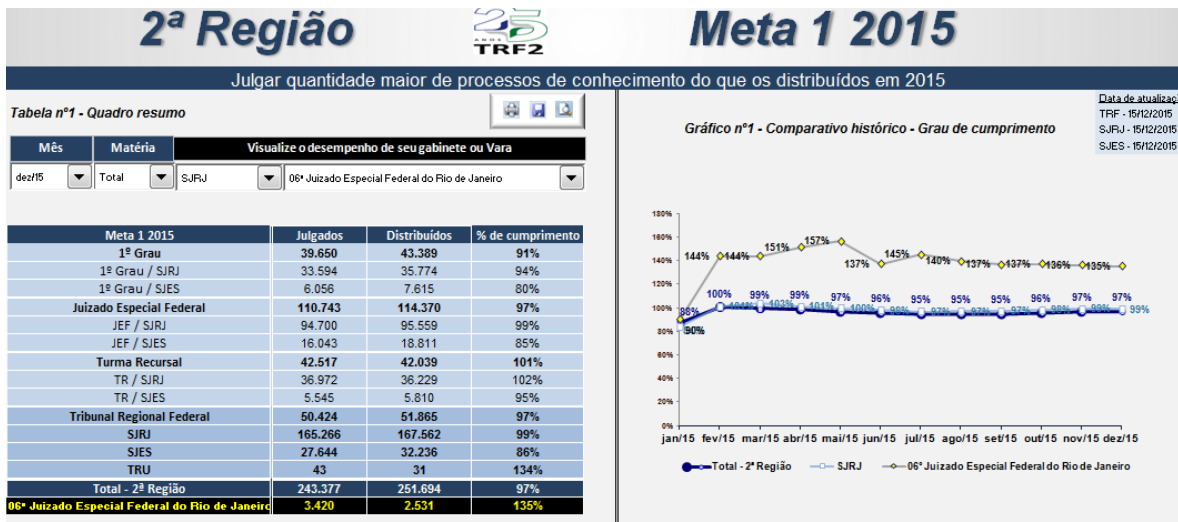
2ª Região

25 ANOS TRF2

Meta 1 2015

Julgar quantidade maior de processos de conhecimento do que os distribuídos em 2015

Tabela nº1 - Quadro resumo

| Mês | Matéria | Visualize o desempenho de seu gabinete ou Vara | |
|---|---|---|---|
| dez/15 | Total | SJRJ | 06º Juizado Especial Federal do Rio de Janeiro |

| Meta 1 2015 | Julgados | Distribuídos | % de cumprimento |
|---|---|---|---|
| 1º Grau | 39.650 | 43.389 | 91% |
| 1º Grau / SJRJ | 33.594 | 35.774 | 94% |
| 1º Grau / SJES | 6.056 | 7.615 | 80% |
| Juizado Especial Federal | 110.743 | 114.370 | 97% |
| JEF / SJRJ | 94.700 | 95.559 | 99% |
| JEF / SJES | 16.043 | 18.811 | 85% |
| Turma Recursal | 42.517 | 42.039 | 101% |
| TR / SJRJ | 36.972 | 36.229 | 102% |
| TR / SJES | 5.545 | 5.810 | 95% |
| Tribunal Regional Federal | 50.424 | 51.865 | 97% |
| SJRJ | 165.266 | 167.562 | 99% |
| SJES | 27.644 | 32.236 | 86% |
| TRU | 43 | 31 | 134% |
| Total - 2ª Região | 243.377 | 251.694 | 97% |
| 06º Juizado Especial Federal do Rio de Janeiro | 3.420 | 2.531 | 135% |

Data de atualização
TRF - 15/12/2015
SJRJ - 15/12/2015
SJES - 15/12/2015

Gráfico nº1 - Comparativo histórico - Grau de cumprimento

180%
160%
140%
120%
100%
80%
60%
40%
20%
0%

144% 144% 151% 157% 137% 145% 140% 137% 137% 136% 135%
88% 90% 100% 99% 99% 97% 96% 95% 95% 95% 96% 97% 97%
101% 103% 101% 100% 99% 97% 97% 97% 98% 99% 99%

jan/15 fev/15 mar/15 abr/15 mai/15 jun/15 jul/15 ago/15 set/15 out/15 nov/15 dez/15

Total - 2ª Região   SJRJ   06º Juizado Especial Federal do Rio de Janeiro